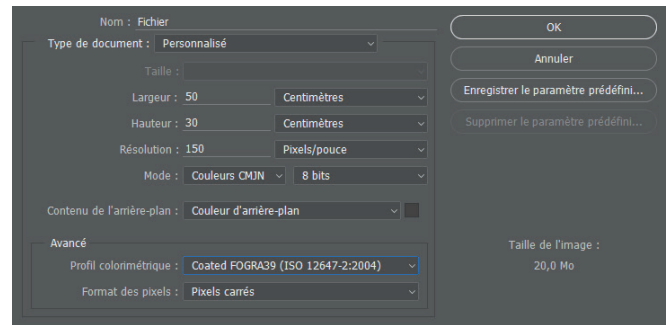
Nom : Fichier

Type de document : Personnalisé

Taille :

Largeur : 50 Centimètres

Hauteur : 30 Centimètres

Résolution : 150 Pixels/pouce

Mode : Couleurs CMJN 8 bits

Contenu de l'arrière-plan : Couleur d'arrière-plan

Avancé

Profil colorimétrique : Coated FOGRA39 (ISO 12647-2:2004)

Format des pixels : Pixels carrés

OK

Annuler

Enregistrer le paramètre prédéfini...

Supprimer le paramètre prédéfini...

Taille de l'image :
20,0 Mo